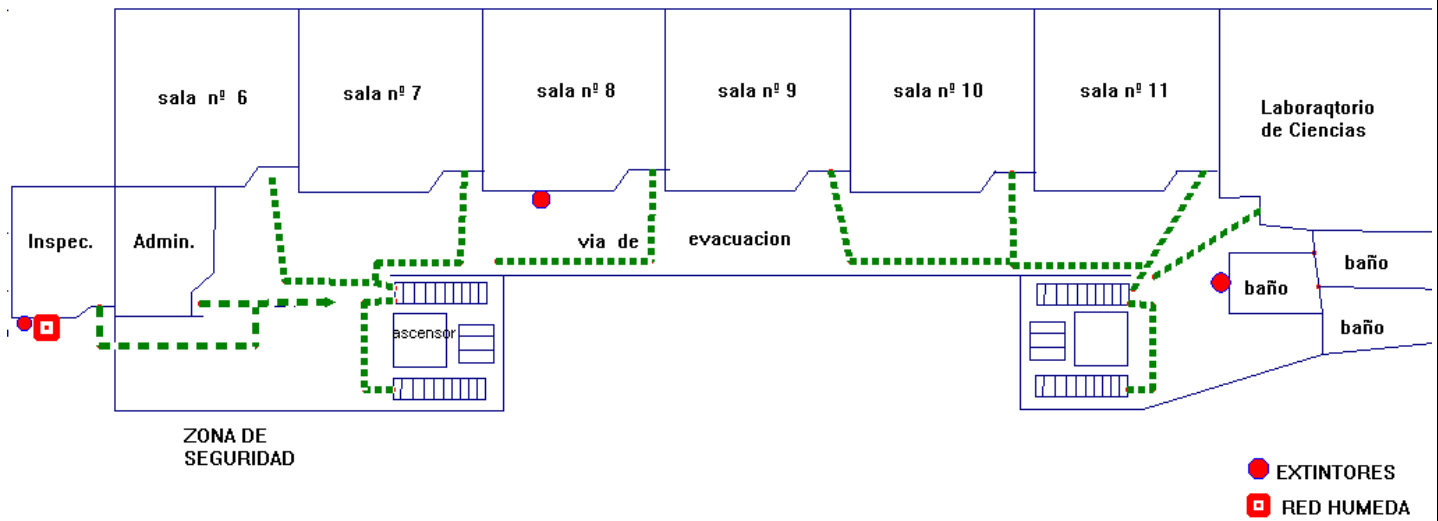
sala nº 6

sala nº 7

sala nº 8

sala nº 9

sala nº 10

sala nº 11

Laboraqtorio de Ciencias

Inspec.

Admin.

via de

evacuacion

baño

baño

baño

ascensor

ZONA DE SEGURIDAD

EXTINTORES

RED HUMEDA